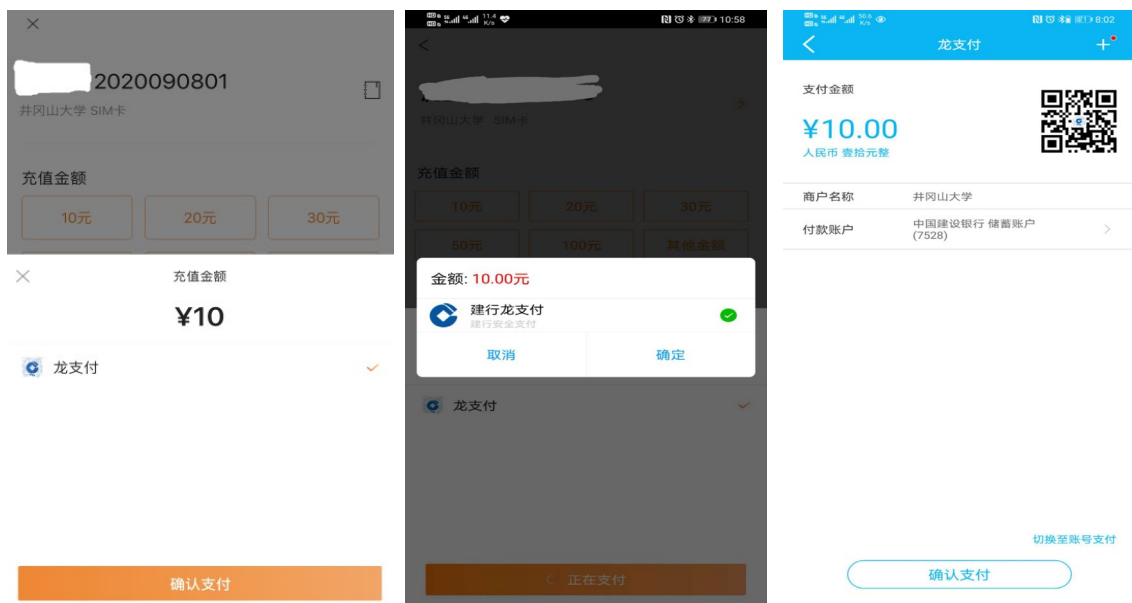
×

2020090801
井冈山大学 SIM卡

充值金额

10元 20元 30元

× 充值金额

¥10

龙支付

确认支付

10:58

<

井冈山大学 SIM卡

充值金额

10元 20元 30元

50元 100元 其他金额

金额: 10.00元

建行龙支付
建行安全支付

取消 确定

龙支付

正在支付

8:02

< 龙支付 +

支付金额

¥10.00
人民币 壹拾元整

| 商户名称 | 井冈山大学 |
|---|---|
| 付款账户 | 中国建设银行 储蓄账户 (7528) |

切换至账号支付

确认支付